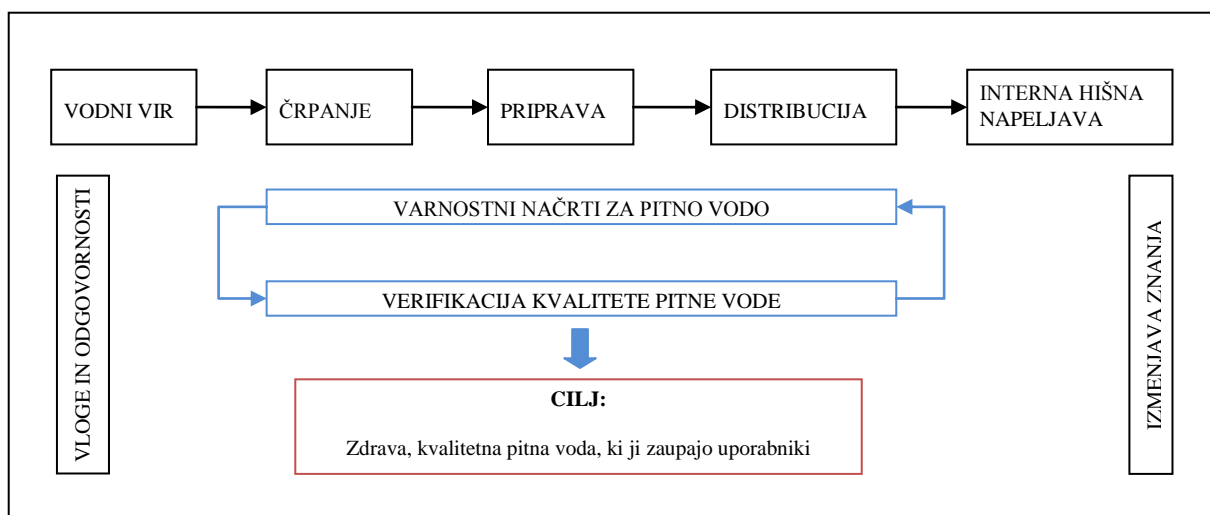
VODNI VIR

ČRPANJE

PRIPRAVA

DISTRIBUCIJA

INTERNA HIŠNA NAPELJAVA

VLOGE IN ODGOVORNOSTI

VARNOSTNI NAČRTI ZA PITNO VODO

VERIFIKACIJA KVALITETE PITNE VODE

IZMENJAVA ZNANJA

CILJ:

Zdrava, kvalitetna pitna voda, ki ji zaupajo uporabniki